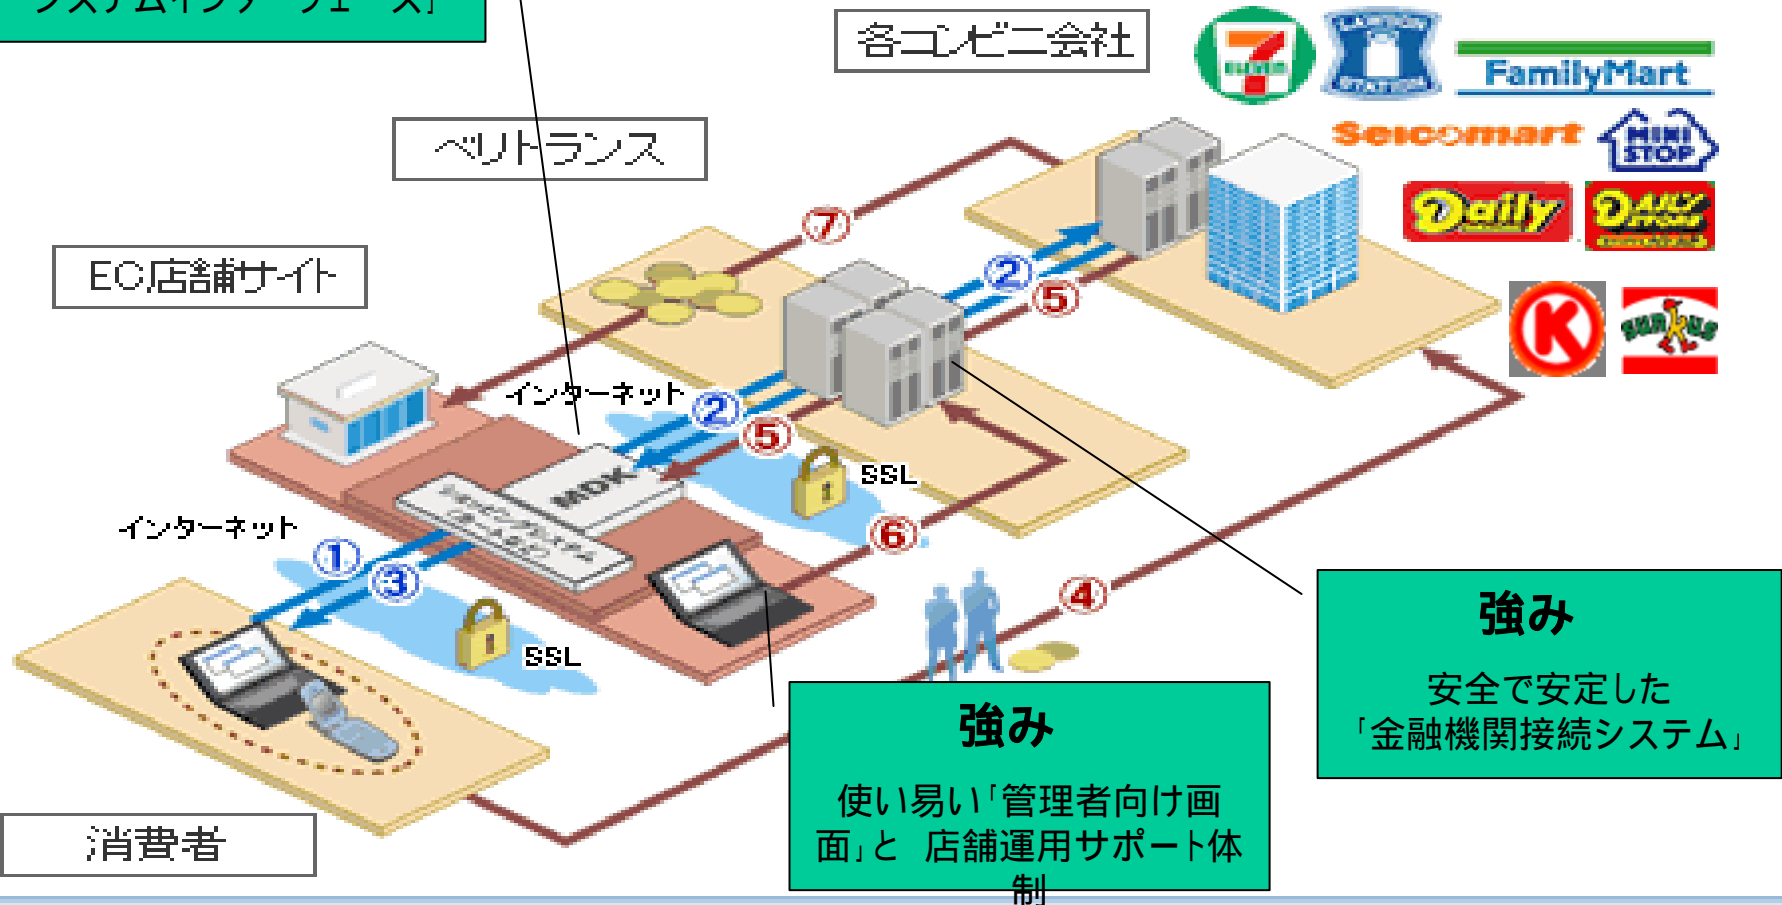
システムインターフェース」

各コンビニ会社

FamilyMart

Seicomart

MINI STOP

Daily

ベリトランス

⑦

EC店舗サイト

②

⑤

インターネット

②

⑤

MDK

SSL

インターネット

①

③

⑥

SSL

④

強み

安全で安定した「金融機関接続システム」

強み

使い易い「管理者向け画面」と 店舗運用サポート体制

消費者